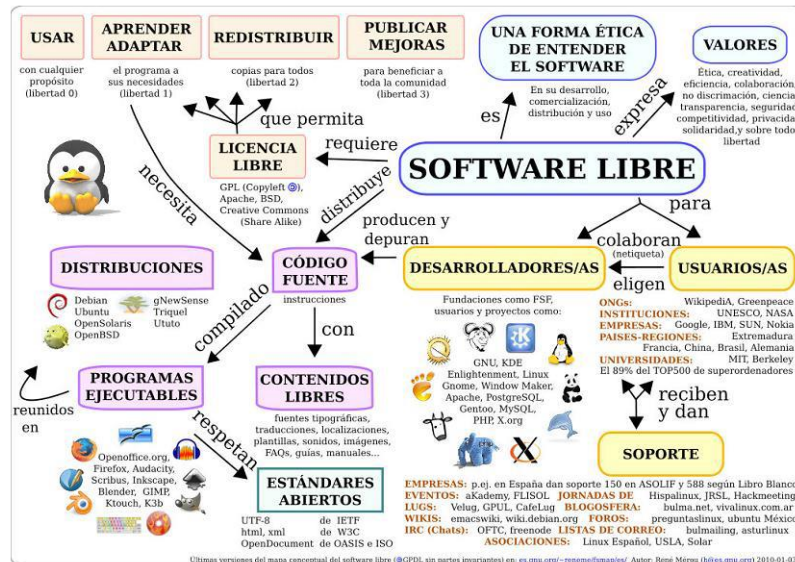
USAR

con cualquier propósito (libertad 0)

APRENDER ADAPTAR

el programa a sus necesidades (libertad 1)

REDISTRIBUIR

copias para todos (libertad 2)

PUBLICAR MEJORAS

para beneficiar a toda la comunidad (libertad 3)

UNA FORMA ÉTICA DE ENTENDER EL SOFTWARE

En su desarrollo, comercialización, distribución y uso

VALORES

Ética, creatividad, eficiencia, colaboración, no discriminación, ciencia, transparencia, seguridad, competitividad, privacidad, solidaridad,y sobre todo libertad

es

expresa

que permita

LICENCIA LIBRE

GPL (Copyleft ©), Apache, BSD, Creative Commons (Share Alike)

requiere

SOFTWARE LIBRE

necesita

distribuye

producen y depuran

para

colaboran (netiqueta)

DISTRIBUCIONES

Debian Ubuntu OpenSolaris OpenBSD

gNewSense Triquel Ututo

CÓDIGO FUENTE

instrucciones

DESARROLLADORES/AS

eligen

USUARIOS/AS

compilado

con

Fundaciones como FSF, usuarios y proyectos como:

GNU, KDE Enlightenment, Linux Gnome, Window Maker, Apache, PostgreSQL, Gentoo, MySQL, PHP, X.org

ONGs: WikipediA, Greenpeace
INSTITUCIONES: UNESCO, NASA
EMPRESAS: Google, IBM, SUN, Nokia
PAISES-REGIONES: Extremadura Francia, China, Brasil, Alemania
UNIVERSIDADES: MIT, Berkeley
El 89% del TOP500 de superordenadores

PROGRAMAS EJECUTABLES

reunidos en

CONTENIDOS LIBRES

fuentes tipográficas, traducciones, localizaciones, plantillas, sonidos, imágenes, FAQs, guías, manuales...

reciben y dan

SOPORTE

respetan

Openoffice.org, Firefox, Audacity, Scribus, Inkscape, Blender, GIMP, Ktouch, K3b

ESTÁNDARES ABIERTOS

UTF-8 de IETF
html, xml de W3C
OpenDocument de OASIS e ISO

EMPRESAS: p.ej. en España dan soporte 150 en ASOLIF y 588 según Libro Blanco
EVENTOS: aKademy, FLISOL JORNADAS DE Hispalinux, JRSL, Hackmeeting
LUGS: Velug, GPUL, CafeLug BLOGOSFERA: bulma.net, vivalinux.com.ar
WIKIS: emacswiki, wiki.debian.org FOROS: preguntaslinux, ubuntu México
IRC (Chats): OFTC, freenode LISTAS DE CORREO: bulmailing, asturlinux
ASOCIACIONES: Linux Español, USLA, Solar

Últimas versiones del mapa conceptual del software libre (©GPDL sin partes invariantes) en: es.gnu.org/~reneme/fsmap/es/ Autor: René Mérou (h@es.gnu.org) 2010-01-07